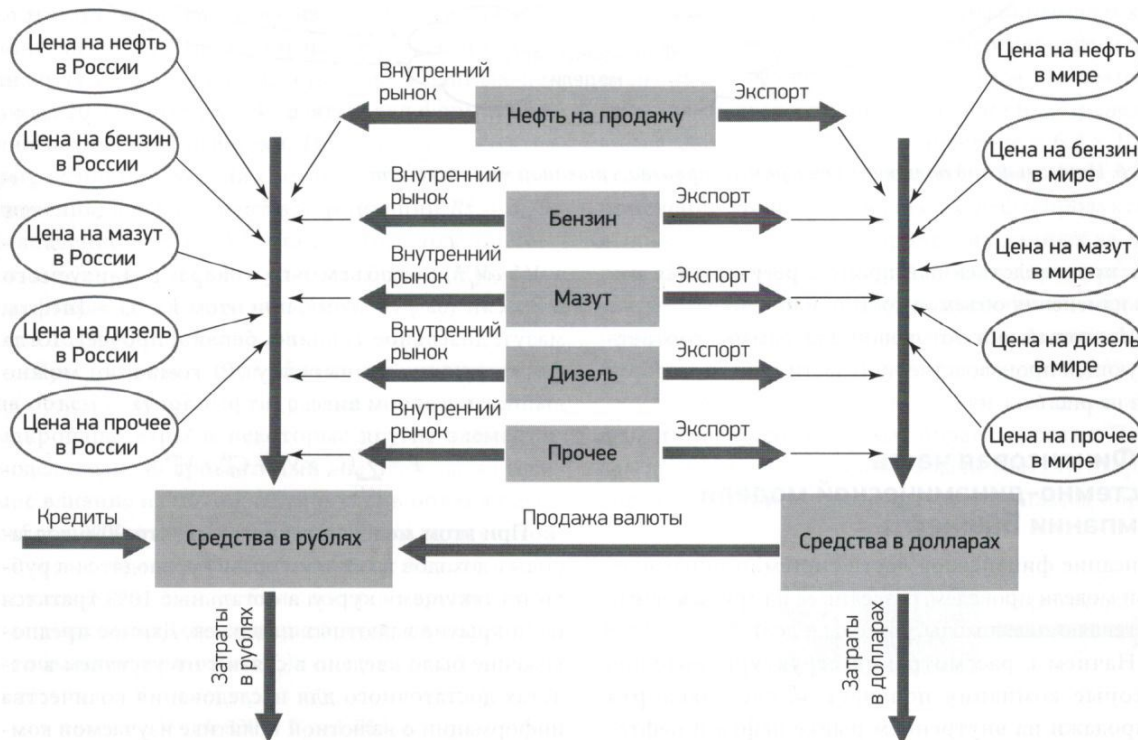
Цена на нефть в России

Цена на бензин в России

Цена на мазут в России

Цена на дизель в России

Цена на прочее в России

Внутренний рынок

Нефть на продажу

Экспорт

Внутренний рынок

Бензин

Экспорт

Внутренний рынок

Мазут

Экспорт

Внутренний рынок

Дизель

Экспорт

Внутренний рынок

Прочее

Экспорт

Цена на нефть в мире

Цена на бензин в мире

Цена на мазут в мире

Цена на дизель в мире

Цена на прочее в мире

Кредиты

Средства в рублях

Продажа валюты

Средства в долларах

Затраты в рублях

Затраты в долларах